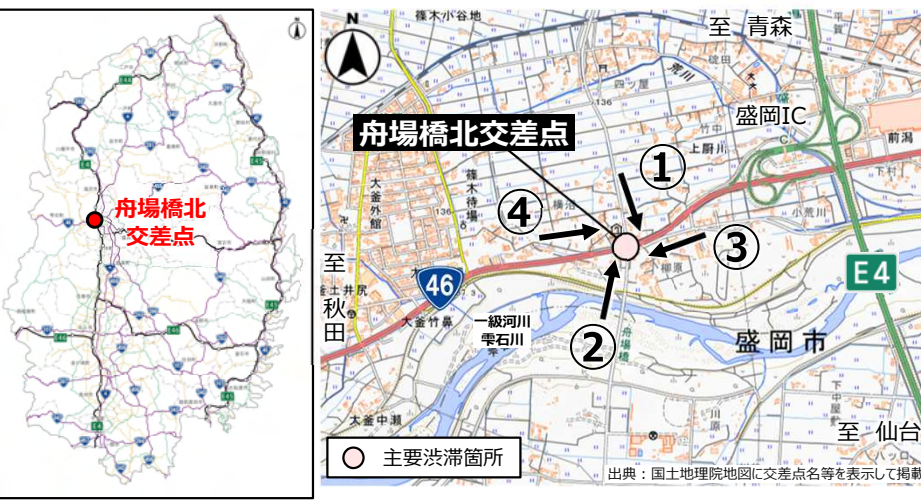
N
舟場橋北交差点

N
篠木小谷地
至 青森
盛岡IC
前潟
舟場橋北交差点
①
④
③
②
篠木待場
大釜外館
至
秋田
46
大釜竹鼻
一級河川
雫石川
舟場橋
盛岡市
E4
大釜中瀬
至 仙台
主要渋滞箇所
出典：国土地理院地図に交差点名等を表示して掲載